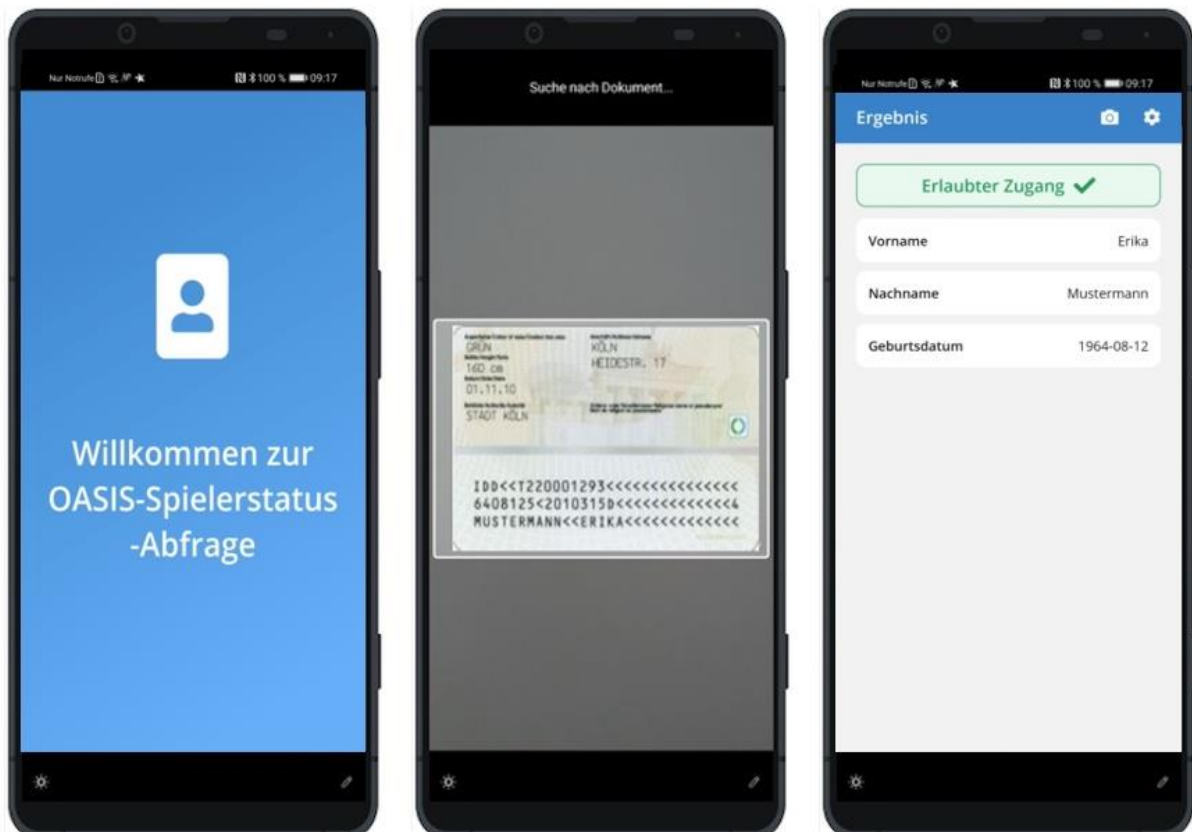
Nur Notrufe 100 % 09:17

Willkommen zur OASIS-Spielerstatus -Abfrage

Suche nach Dokument...

GRÜN
160 cm
01.11.10
STADT KÖLN
KÖLN
HEIDESTR. 17

IDD<<T220001293<<<<<<<<<<<<<<<
6408125<2010315D<<<<<<<<<<<<<4
MUSTERMANN<<ERIKA<<<<<<<<<<<<<

Nur Notrufe 100 % 09:17
Ergebnis

Erlaubter Zugang

Vorname Erika
Nachname Mustermann
Geburtsdatum 1964-08-12